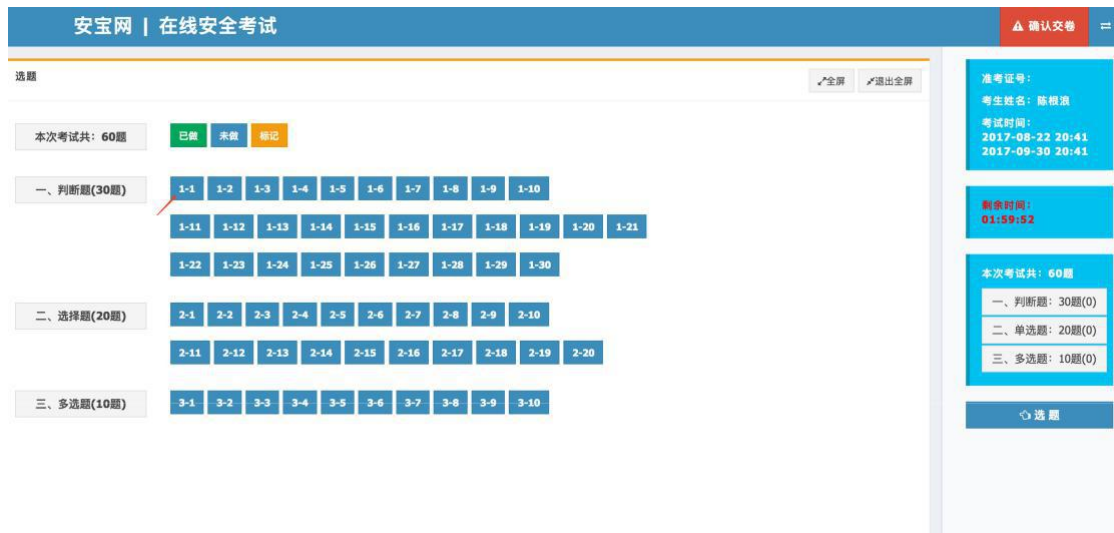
安宝网 | 在线安全考试

确认交卷

选题

全屏 退出全屏

本次考试共：60题

已做 未做 标记

一、判断题(30题)

1-1 1-2 1-3 1-4 1-5 1-6 1-7 1-8 1-9 1-10

1-11 1-12 1-13 1-14 1-15 1-16 1-17 1-18 1-19 1-20 1-21

1-22 1-23 1-24 1-25 1-26 1-27 1-28 1-29 1-30

二、选择题(20题)

2-1 2-2 2-3 2-4 2-5 2-6 2-7 2-8 2-9 2-10

2-11 2-12 2-13 2-14 2-15 2-16 2-17 2-18 2-19 2-20

三、多选题(10题)

3-1 3-2 3-3 3-4 3-5 3-6 3-7 3-8 3-9 3-10

准考证号：
考生姓名：陈根浪
考试时间：
2017-08-22 20:41
2017-09-30 20:41

剩余时间：
01:59:52

本次考试共：60题
一、判断题：30题(0)
二、单选题：20题(0)
三、多选题：10题(0)

选题